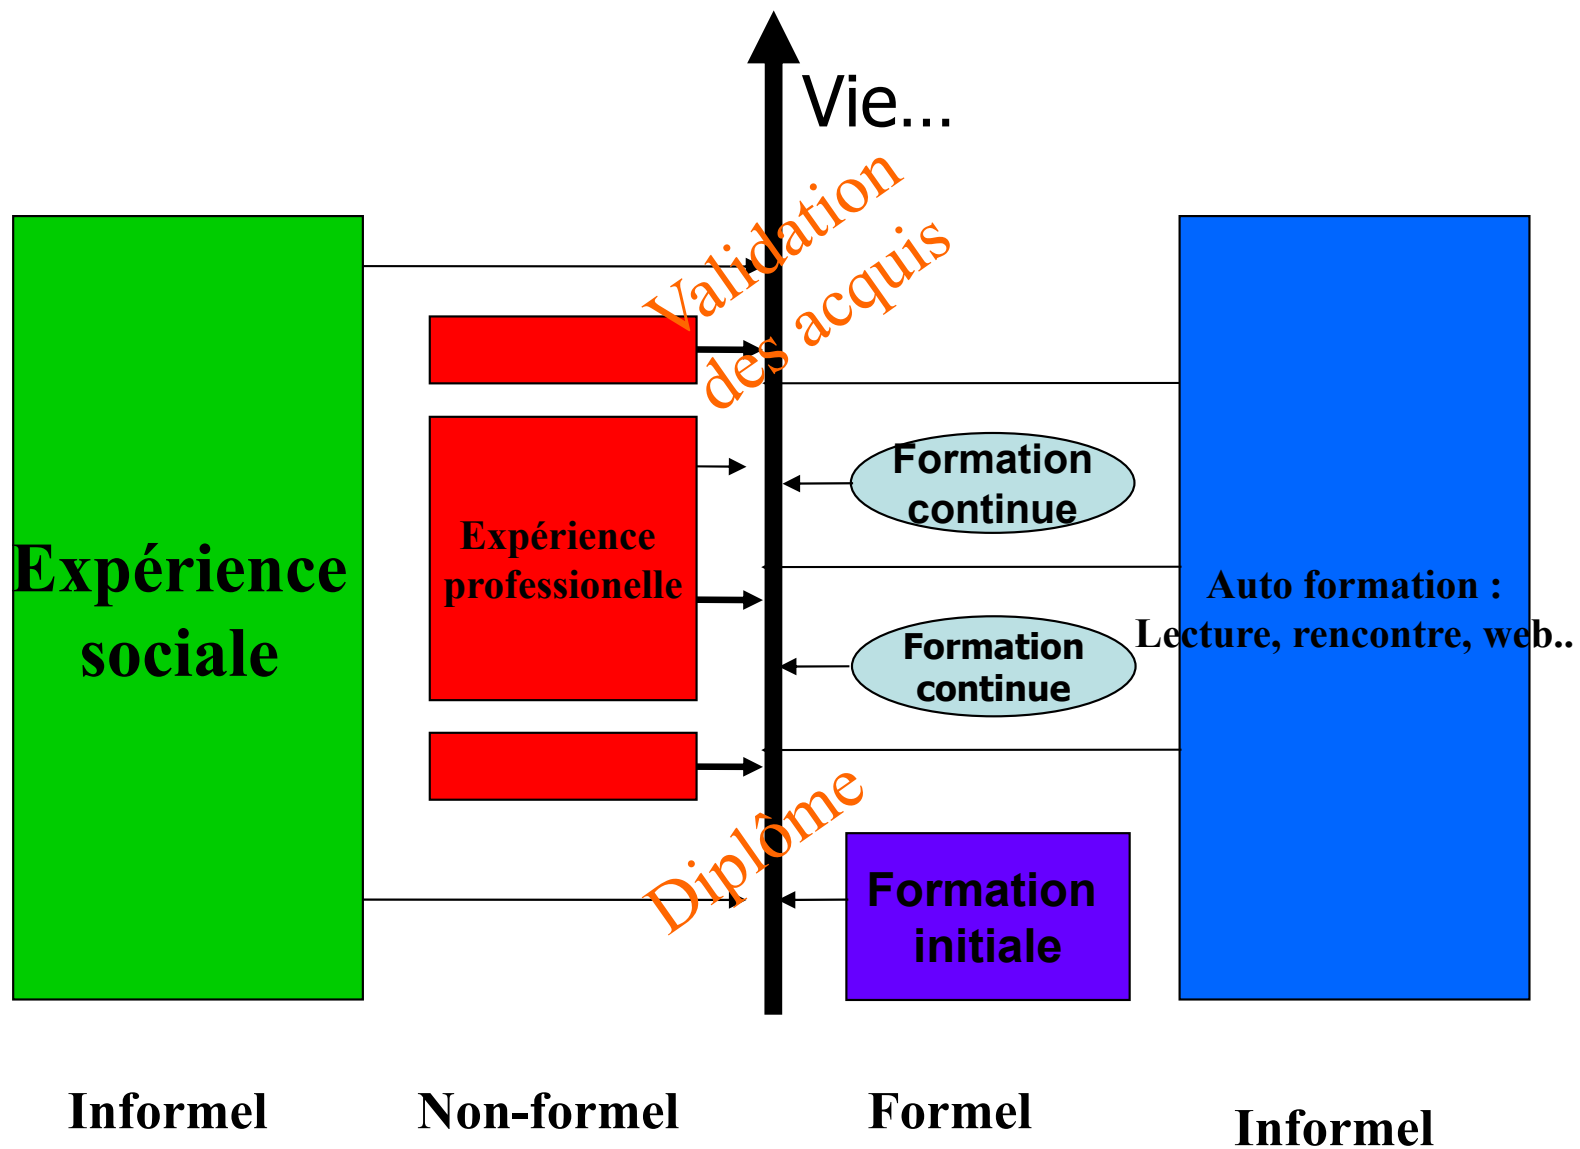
Vie…

Validation des acquis

Expérience sociale

Expérience professionelle

Formation continue

Formation continue

Auto formation : Lecture, rencontre, web..

Diplôme

Formation initiale

Informel

Non-formel

Formel

Informel